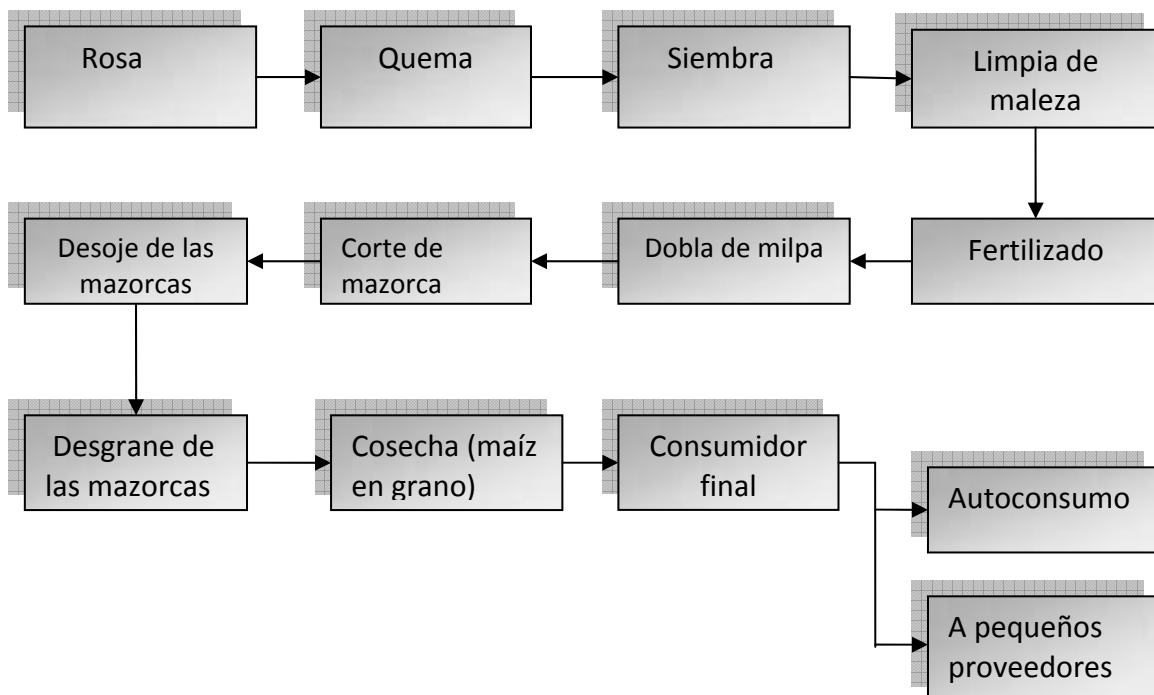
Rosa

Quema

Siembra

Limpia de maleza

Fertilizado

Dobla de milpa

Corte de mazorca

Desoje de las mazorcas

Desgrane de las mazorcas

Cosecha (maíz en grano)

Consumidor final

Autoconsumo

A pequeños proveedores